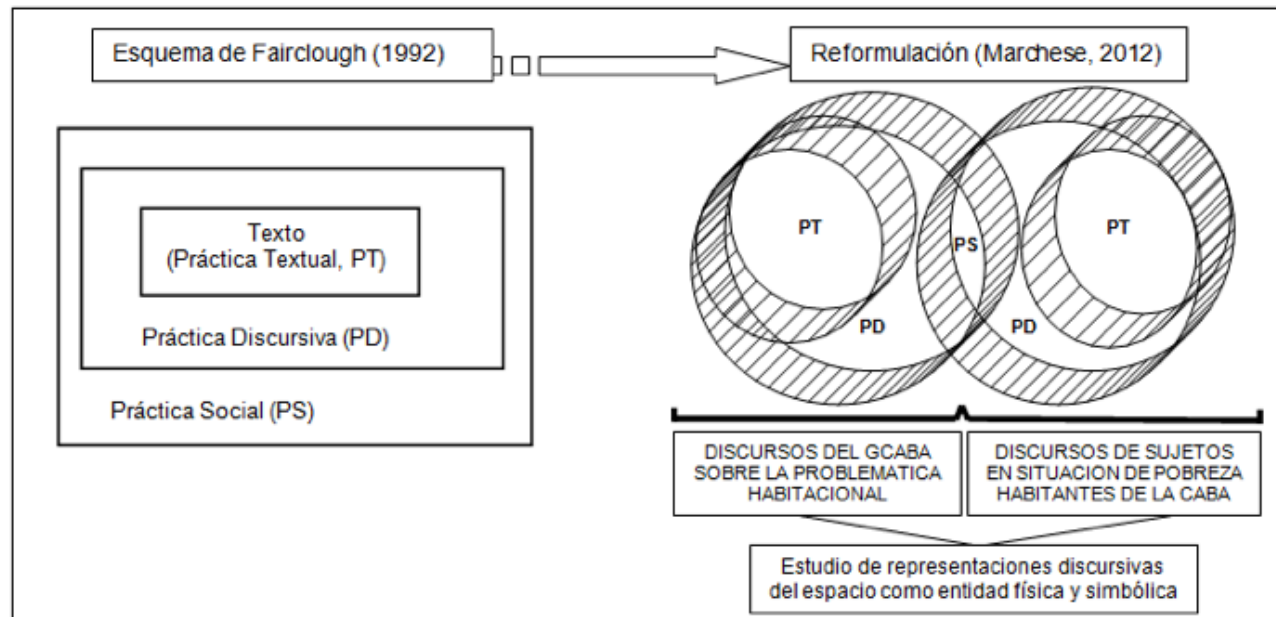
Esquema de Fairclough (1992)

Reformulación (Marchese, 2012)

Texto
(Práctica Textual, PT)

Práctica Discursiva (PD)

Práctica Social (PS)

PT

PS

PT

PD

PD

DISCURSOS DEL GCABA SOBRE LA PROBLEMATICA HABITACIONAL

DISCURSOS DE SUJETOS EN SITUACION DE POBREZA HABITANTES DE LA CABA

Estudio de representaciones discursivas del espacio como entidad física y simbólica